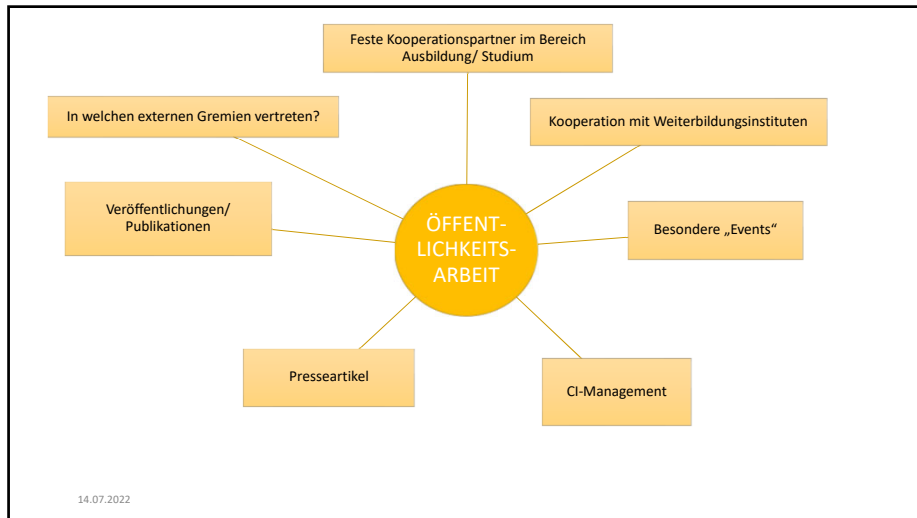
Feste Kooperationspartner im Bereich Ausbildung/ Studium

In welchen externen Gremien vertreten?

Kooperation mit Weiterbildungsinstituten

Veröffentlichungen/ Publikationen

ÖFFENT-
LICHKEITS-
ARBEIT

Besondere „Events“

Presseartikel

CI-Management

14.07.2022